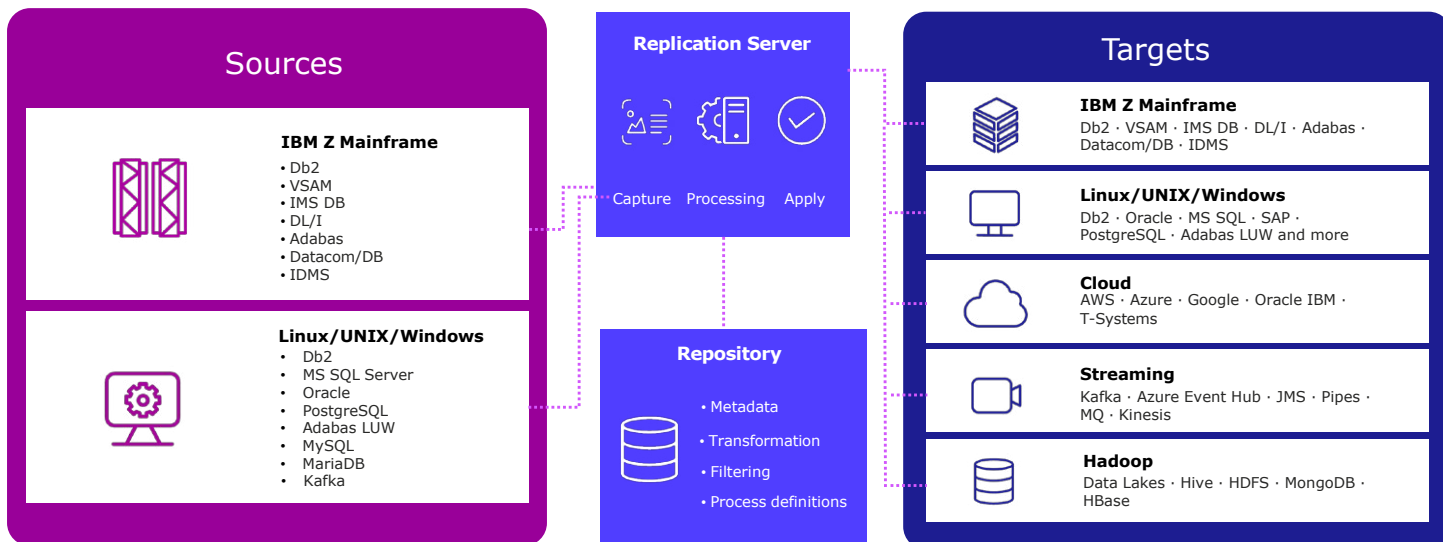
Sources

IBM Z Mainframe
• Db2
• VSAM
• IMS DB
• DL/I
• Adabas
• Datacom/DB
• IDMS

Linux/UNIX/Windows
• Db2
• MS SQL Server
• Oracle
• PostgreSQL
• Adabas LUW
• MySQL
• MariaDB
• Kafka

Replication Server

Capture Processing Apply

Repository

• Metadata
• Transformation
• Filtering
• Process definitions

Targets

IBM Z Mainframe
Db2 · VSAM · IMS DB · DL/I · Adabas · Datacom/DB · IDMS

Linux/UNIX/Windows
Db2 · Oracle · MS SQL · SAP · PostgreSQL · Adabas LUW and more

Cloud
AWS · Azure · Google · Oracle IBM · T-Systems

Streaming
Kafka · Azure Event Hub · JMS · Pipes · MQ · Kinesis

Hadoop
Data Lakes · Hive · HDFS · MongoDB · HBase